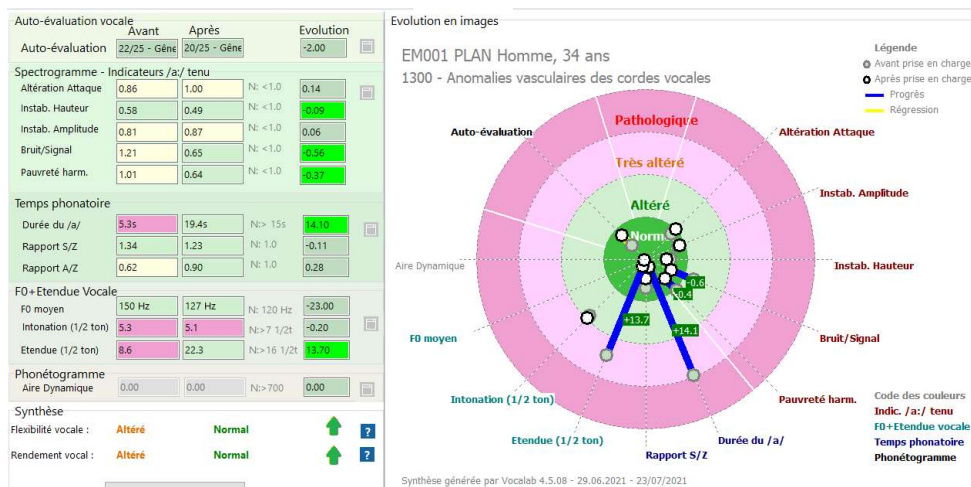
Auto-évaluation vocale

| | Avant | Après | | Evolution |
|---|---|---|---|---|
| Auto-évaluation | 22/25 - Gêne | 20/25 - Gêne | | -2.00 |

Spectrogramme - Indicateurs /a/ tenu

| | | | | |
|---|---|---|---|---|
| Altération Attaque | 0.86 | 1.00 | N: <1.0 | 0.14 |
| Instab. Hauteur | 0.58 | 0.49 | N: <1.0 | -0.09 |
| Instab. Amplitude | 0.81 | 0.87 | N: <1.0 | 0.06 |
| Bruit/Signal | 1.21 | 0.65 | N: <1.0 | -0.56 |
| Pauvreté harm. | 1.01 | 0.64 | N: <1.0 | -0.37 |

Temps phonatoire

| | | | | |
|---|---|---|---|---|
| Durée du /a/ | 5.3s | 19.4s | N:> 15s | 14.10 |
| Rapport S/Z | 1.34 | 1.23 | N: 1.0 | -0.11 |
| Rapport A/Z | 0.62 | 0.90 | N: 1.0 | 0.28 |

F0+Etendue Vocale

| | | | | |
|---|---|---|---|---|
| F0 moyen | 150 Hz | 127 Hz | N: 120 Hz | -23.00 |
| Intonation (1/2 ton) | 5.3 | 5.1 | N:>7 1/2t | -0.20 |
| Etendue (1/2 ton) | 8.6 | 22.3 | N:>16 1/2t | 13.70 |

Phonétogramme

| | | | | |
|---|---|---|---|---|
| Aire Dynamique | 0.00 | 0.00 | N:>700 | 0.00 |

Synthèse

Flexibilité vocale : Altéré Normal ?

Rendement vocal : Altéré Normal ?

Evolution en images

EM001 PLAN Homme, 34 ans

1300 - Anomalies vasculaires des cordes vocales

Légende
Avant prise en charge
Après prise en charge
Progrès
Régression

Pathologique
Très altéré
Altéré
Normal

Auto-évaluation
Altération Attaque
Instab. Amplitude
Instab. Hauteur
Bruit/Signal
Pauvreté harm.
Durée du /a/
Rapport S/Z
Etendue (1/2 ton)
Intonation (1/2 ton)
F0 moyen
Aire Dynamique

-0.6
-0.4
+13.7
+14.1

Code des couleurs
Indic. /a:/ tenu
F0+Etendue vocale
Temps phonatoire
Phonétogramme

Synthèse générée par Vocalab 4.5.08 - 29.06.2021 - 23/07/2021